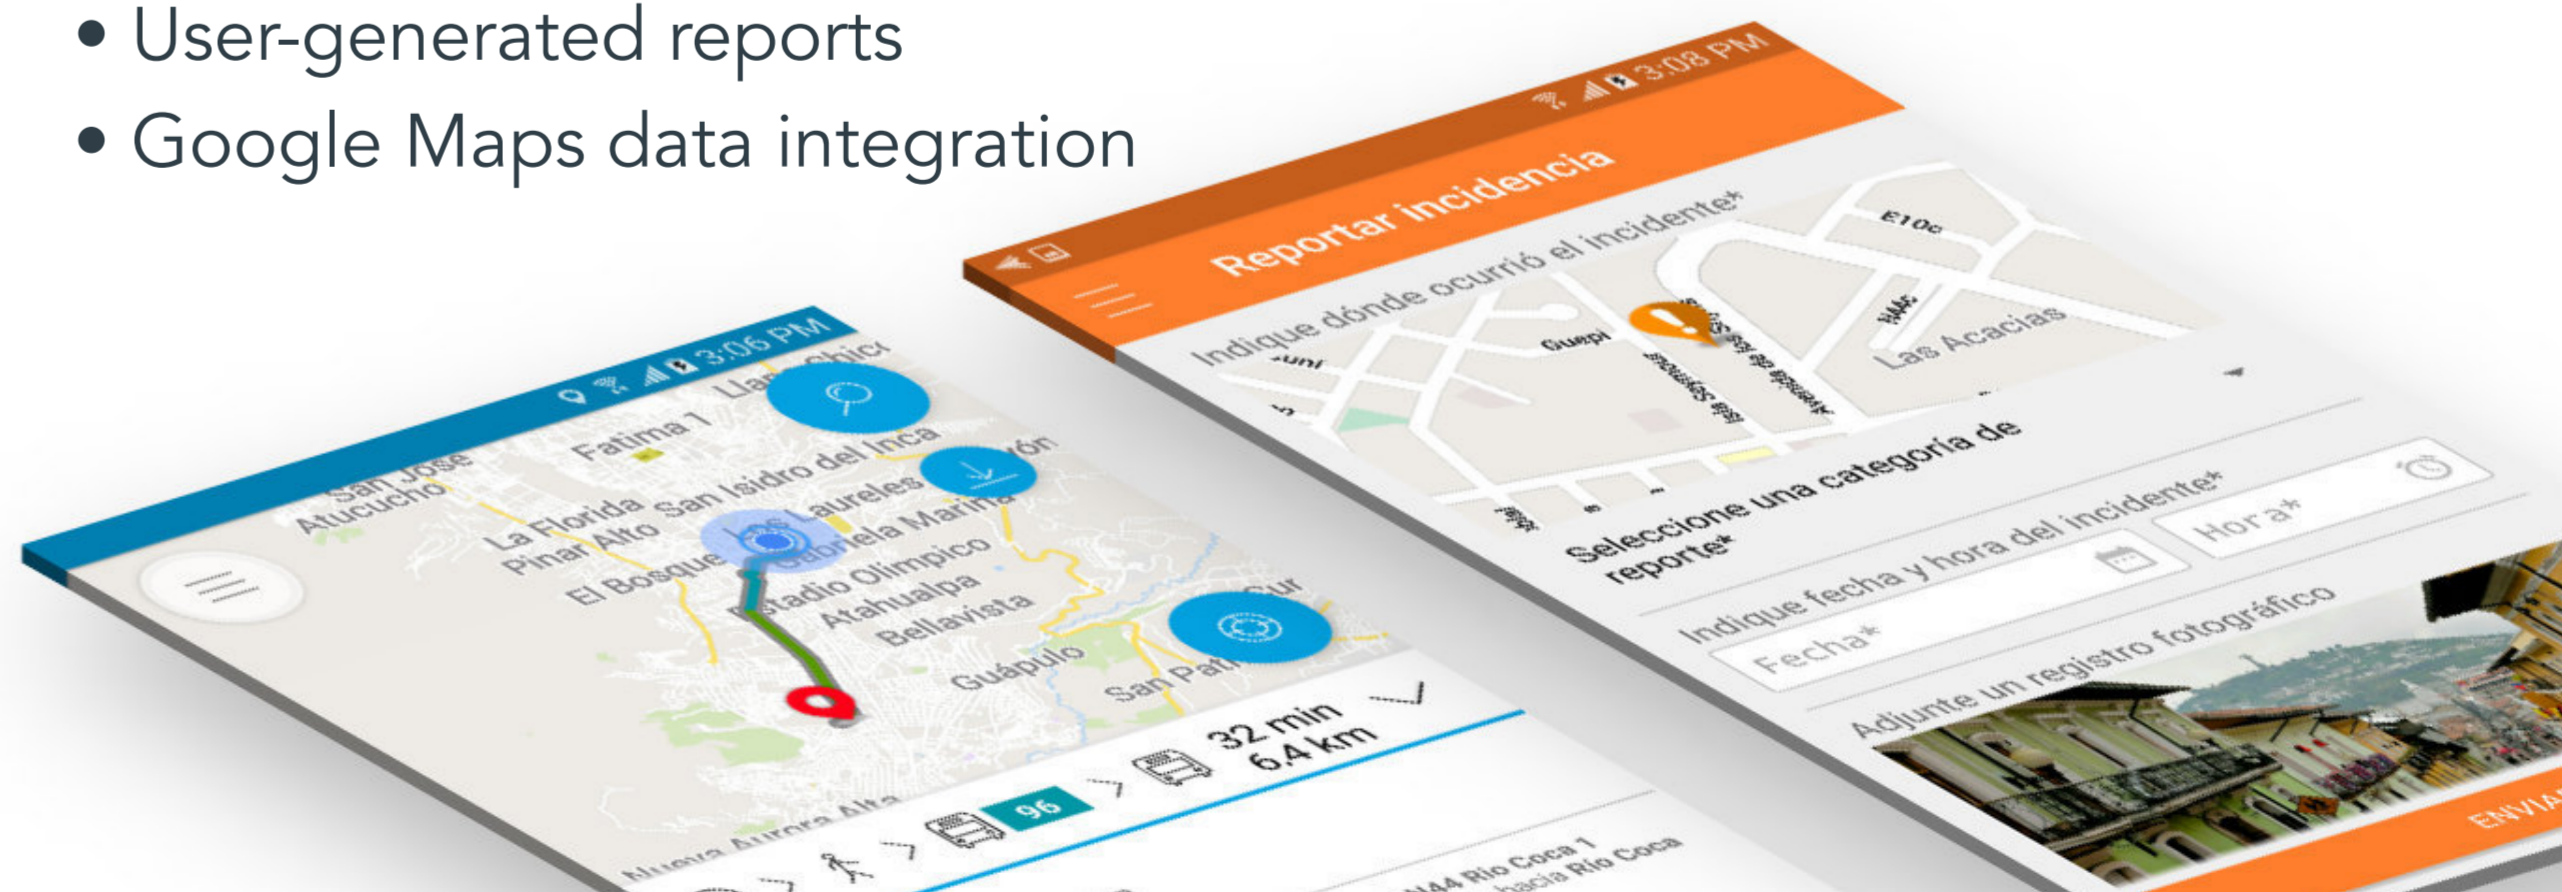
• User-generated reports
• Google Maps data integration

3:06 PM
San José
Atucucho
Fatima 1
La Florida
Pinar Alto
San Isidro del Inca
Los Laureles
Gabriela Marina
El Bosque
Estadio Olímpico
Atahualpa
Bellavista
Guápulo
San Pat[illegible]
Nueva Aurora Alta
96
32 min
6.4 km
Río Coca 1
hacia Río Coca

3:08 PM
Reportar incidencia
Indique dónde ocurrió el incidente*
Guepi
Las Acacias
E10C
Seleccione una categoría de reporte*
Indique fecha y hora del incidente*
Fecha*
Hora*
Adjunte un registro fotográfico
ENVIA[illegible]